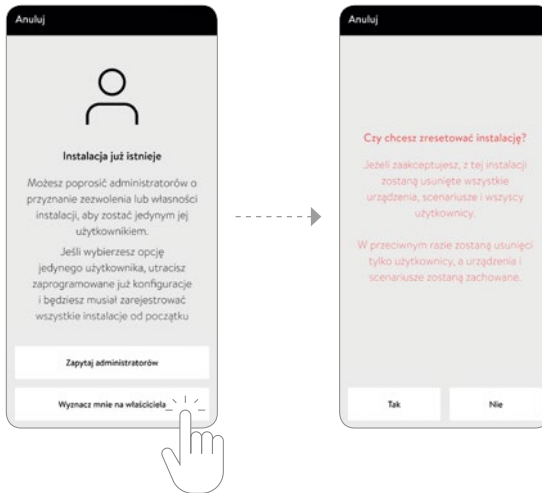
Anuluj

Instalacja już istnieje

Możesz poprosić administratorów o przyznanie zezwolenia lub własności instalacji, aby zostać jedynym jej użytkownikiem.

Jeśli wybierzesz opcję jedynego użytkownika, utracisz zaprogramowane już konfiguracje i będziesz musiał zarejestrować wszystkie instalacje od początku

Zapytaj administratorów

Wyznacz mnie na właściciela

Anuluj

Czy chcesz zresetować instalację?

Jeżeli zaakceptujesz, z tej instalacji zostaną usunięte wszystkie urządzenia, scenariusze i wszyscy użytkownicy.

W przeciwnym razie zostaną usunięci tylko użytkownicy, a urządzenia i scenariusze zostaną zachowane.

Tak

Nie